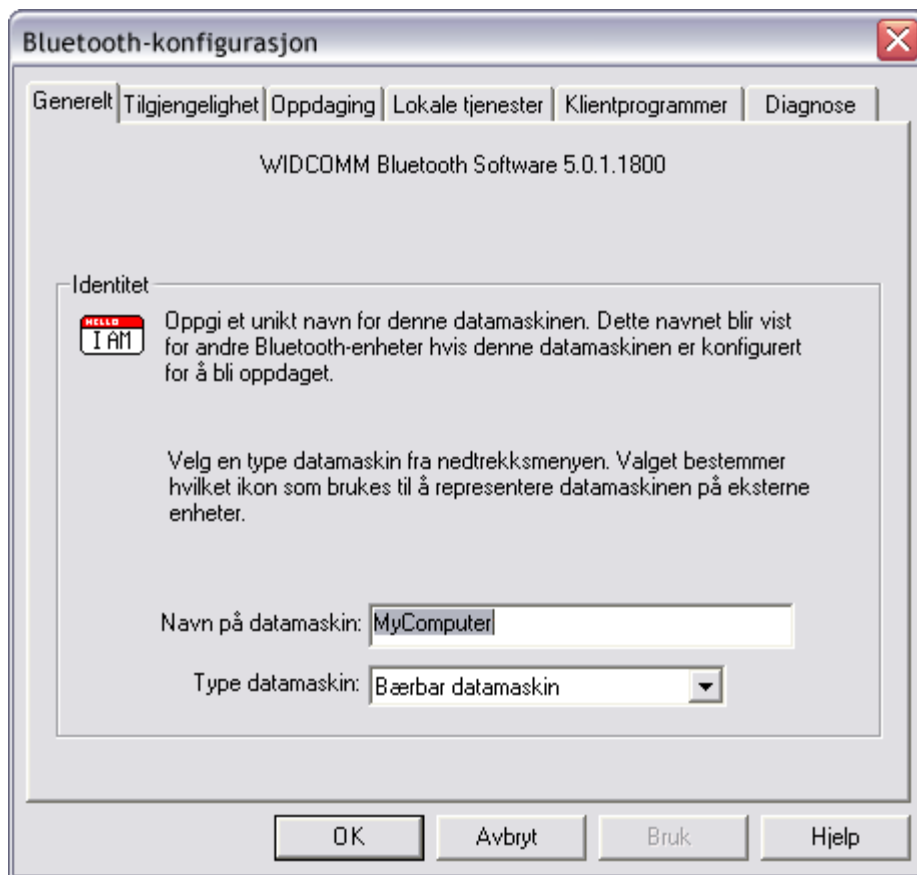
Bluetooth-konfigurasjon

Generelt | Tilgjengelighet | Oppdaging | Lokale tjenester | Klientprogrammer | Diagnose

WIDCOMM Bluetooth Software 5.0.1.1800

Identitet

HELLO
I AM

Oppgi et unikt navn for denne datamaskinen. Dette navnet blir vist for andre Bluetooth-enheter hvis denne datamaskinen er konfigurert for å bli oppdaget.

Velg en type datamaskin fra nedtrekksmenyen. Valget bestemmer hvilket ikon som brukes til å representere datamaskinen på eksterne enheter.

Navn på datamaskin: MyComputer

Type datamaskin: Bærbar datamaskin

OK | Avbryt | Bruk | Hjelp